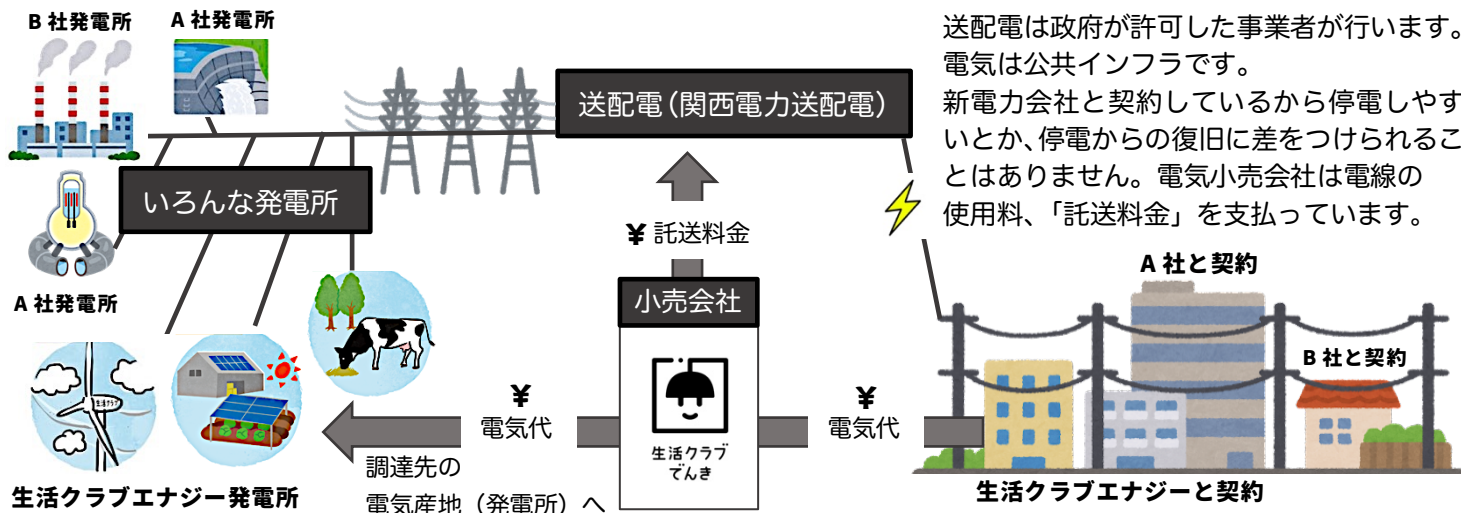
B 社発電所

A 社発電所

送配電(関西電力送配電)

送配電は政府が許可した事業者が行います。電気は公共インフラです。
新電力会社と契約しているから停電しやすいとか、停電からの復旧に差をつけられることはありません。電気小売会社は電線の使用料、「託送料金」を支払っています。

いろんな発電所

¥ 託送料金

A 社発電所

A 社と契約

小売会社

B 社と契約

¥
電気代

¥
電気代

生活クラブ
でんき

生活クラブ

調達先の
電気産地（発電所）へ

生活クラブエナジー発電所

生活クラブエナジーと契約